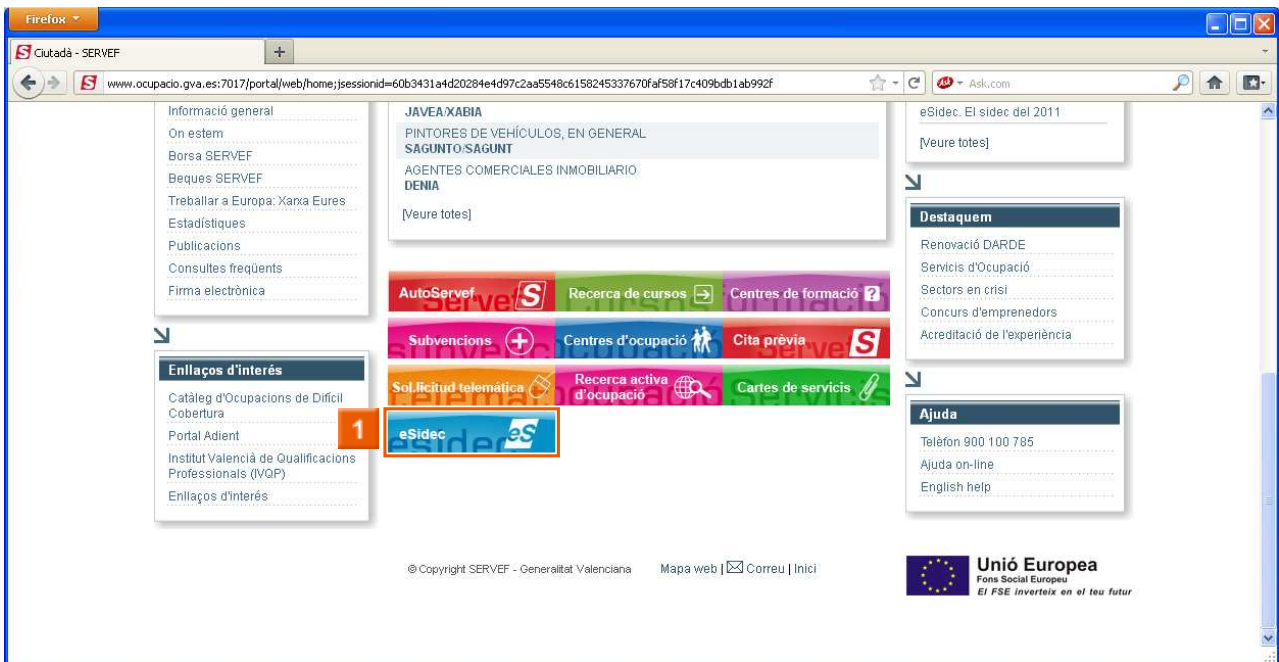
Firefox

Ciutadà - SERVEF

www.ocupacio.gva.es:7017/portal/web/home;jsessionid=60b3431a4d20284e4d97c2aa5548c6158245337670faf58f17c409bdb1ab992f

Ask.com

Informació general
On estem
Borsa SERVEF
Beques SERVEF
Treballar a Europa: Xarxa Eures
Estadístiques
Publicacions
Consultes freqüents
Firma electrònica

Enllaços d'interés
Catàleg d'Ocupacions de Difícil Cobertura
Portal Adient
Institut Valencià de Qualificacions Professionals (IVQP)
Enllaços d'interés

JAVEA/XABIA
PINTORES DE VEHÍCULOS, EN GENERAL
SAGUNTO/SAGUNT
AGENTES COMERCIALES INMOBILIARIO
DENIA
[Veure totes]

AutoServef
Recerca de cursos
Centres de formació
Subvencions
Centres d'ocupació
Cita prèvia
Sol.licitud telemàtica
Recerca activa d'ocupació
Cartes de servicis
1
eSidec

eSidec. El sidec del 2011
[Veure totes]

Destaquem
Renovació DARDE
Servicis d'Ocupació
Sectors en crisi
Concurs d'emprenedors
Acreditació de l'experiència

Ajuda
Telèfon 900 100 785
Ajuda on-line
English help

© Copyright SERVEF - Generalitat Valenciana
Mapa web | Correu | Inici

Unió Europea
Fons Social Europeu
El FSE inverteix en el teu futur